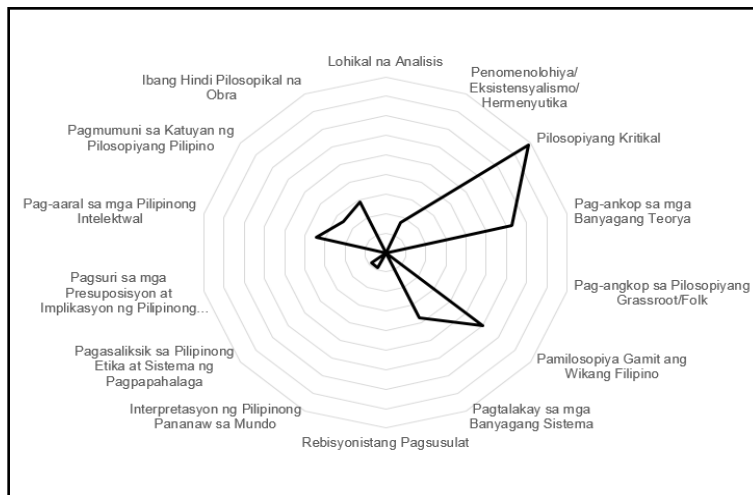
Lohikal na Analisis

Penomenolohiya/ Eksistensyalismo/ Hermenyutika

Pilosopiyang Kritikal

Pag-ankop sa mga Banyagang Teorya

Pag-angkop sa Pilosopiyang Grassroot/Folk

Pamilosopiya Gamit ang Wikang Filipino

Pagtalakay sa mga Banyagang Sistema

Rebisyonistang Pagsusulat

Interpretasyon ng Pilipinong Pananaw sa Mundo

Pagasaliksik sa Pilipinong Etika at Sistema ng Pagpapahalaga

Pagsuri sa mga Presuposisyon at Implikasyon ng Pilipinong...

Pag-aaral sa mga Pilipinong Intelektwal

Pagmumuni sa Katuyan ng Pilosopiyang Pilipino

Ibang Hindi Pilosopikal na Obra